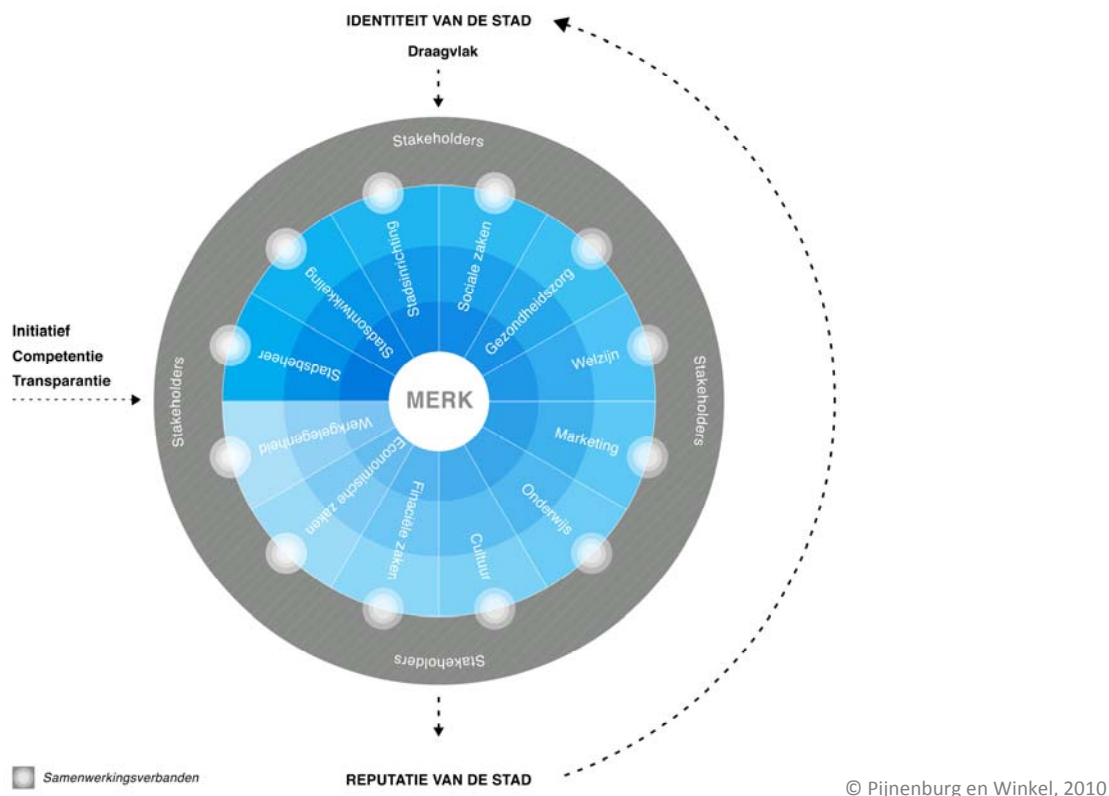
IDENTITEIT VAN DE STAD

Draagvlak

Stakeholders

Initiatief
Competentie
Transparantie

Stakeholders

Stakeholders

Stakeholders

Stadsinrichting

Sociale zaken

Stadsontwikkeling

Gezondheidszorg

Stadsbeheer

Welzijn

MERK

Werkgelegenheid

Marketing

Economische zaken

Onderwijs

Financiële zaken

Cultuur

Samenwerkingsverbanden

REPUTATIE VAN DE STAD

© Pijnenburg en Winkel, 2010